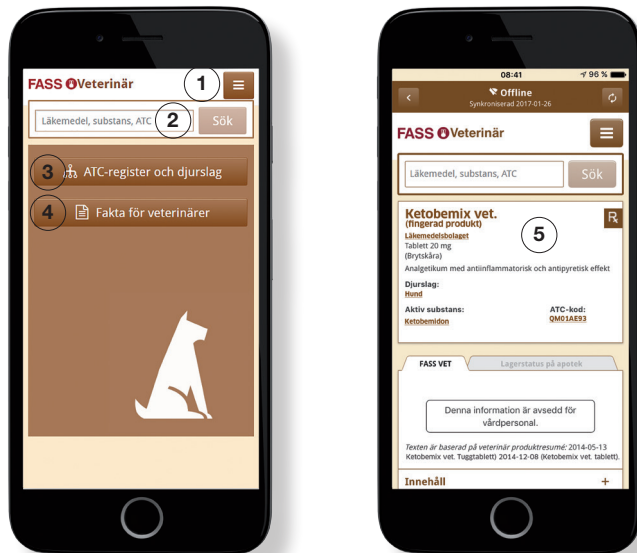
FASS Veterinär
1
Läkemedel, substans, ATC
2
Sök
3
ATC-register och djurslag
4
Fakta för veterinärer

08:41
96 %
Offline
Synkroniserad 2017-01-26
FASS Veterinär
Läkemedel, substans, ATC
Sök
Ketobemix vet.
(fingerad produkt)
R
Läkemedelsbolaget
Tablett 20 mg
(Brytskåra)
5
Analgetikum med antiinflammatorisk och antipyretisk effekt
Djurslag:
Hund
Aktiv substans:
Ketobemidon
ATC-kod:
QM01AE93
FASS VET
Lagerstatus på apotek
Denna information är avsedd för vårdpersonal.
Texten är baserad på veterinär produktresumé: 2014-05-13 Ketobemix vet. Tuggtablett) 2014-12-08 (Ketobemix vet. tablett).
Innehåll
+